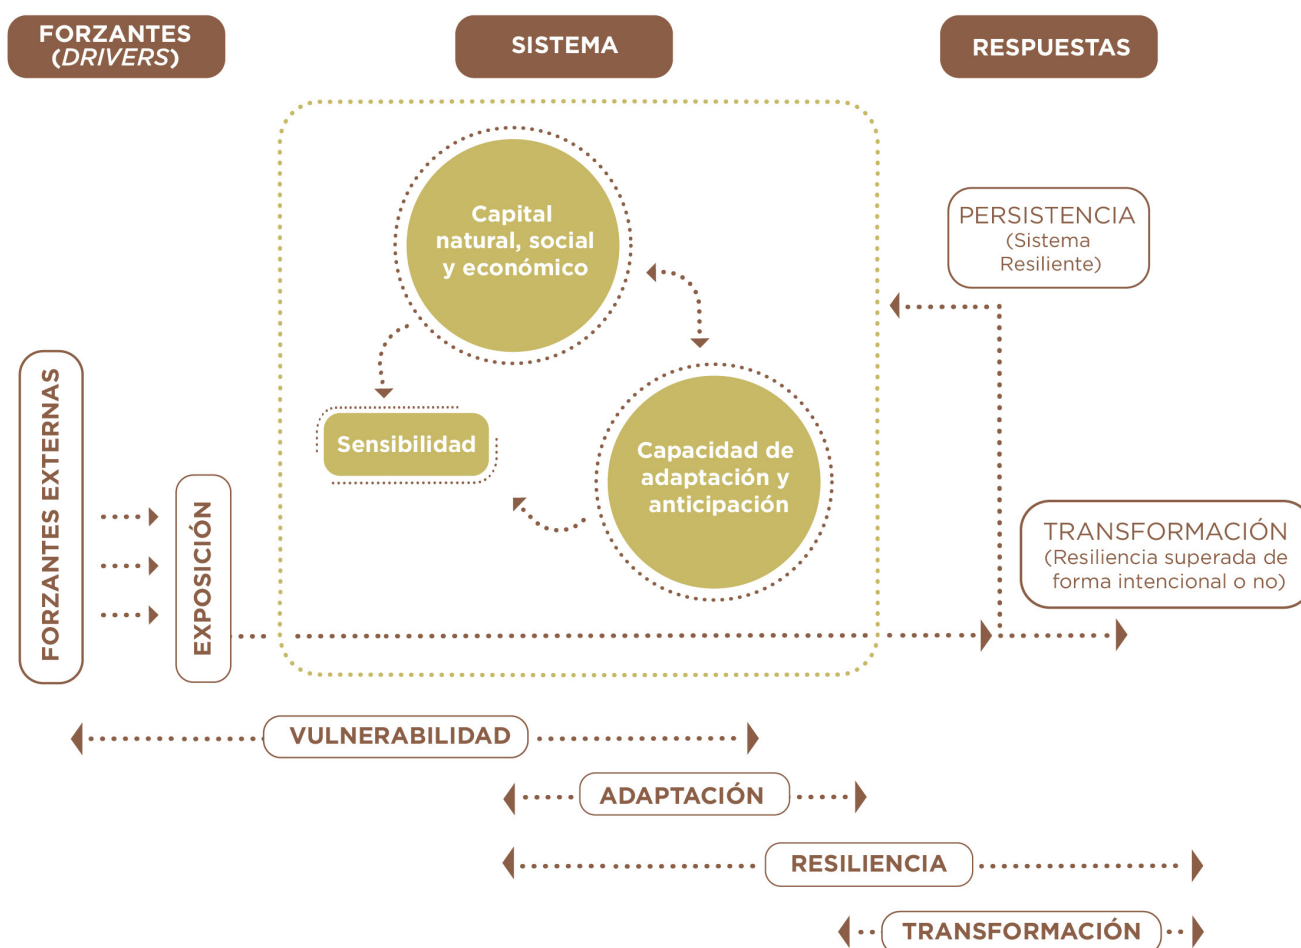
FORZANTES (*DRIVERS*)

SISTEMA

RESPUESTAS

Capital natural, social y económico

Sensibilidad

Capacidad de adaptación y anticipación

PERSISTENCIA (Sistema Resiliente)

FORZANTES EXTERNAS

EXPOSICIÓN

TRANSFORMACIÓN (Resiliencia superada de forma intencional o no)

VULNERABILIDAD

ADAPTACIÓN

RESILIENCIA

TRANSFORMACIÓN